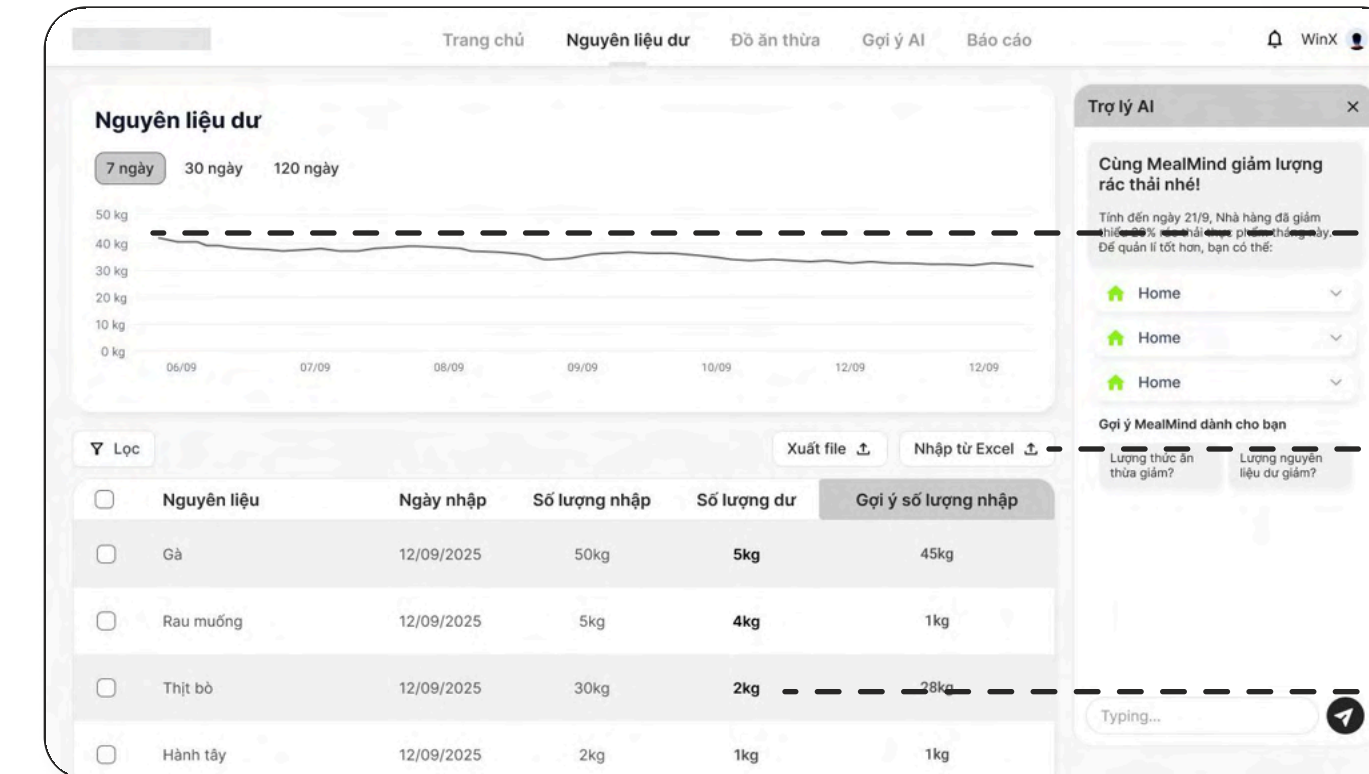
Trang chủ Nguyên liệu dư Đồ ăn thừa Gợi ý AI Báo cáo

WinX

Nguyên liệu dư

7 ngày 30 ngày 120 ngày

50 kg
40 kg
30 kg
20 kg
10 kg
0 kg

06/09 07/09 08/09 09/09 10/09 12/09 12/09

Lọc

Xuất file

Nhập từ Excel

| | Nguyên liệu | Ngày nhập | Số lượng nhập | Số lượng dư | Gợi ý số lượng nhập |
|---|---|---|---|---|---|
| | Gà | 12/09/2025 | 50kg | 5kg | 45kg |
| | Rau muống | 12/09/2025 | 5kg | 4kg | 1kg |
| | Thịt bò | 12/09/2025 | 30kg | 2kg | 28kg |
| | Hành tây | 12/09/2025 | 2kg | 1kg | 1kg |

Trợ lý AI

×

Cùng MealMind giảm lượng rác thải nhé!

Tính đến ngày 21/9, Nhà hàng đã giảm thiểu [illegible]% rác thải thực phẩm tháng này. Để quản lí tốt hơn, bạn có thể:

Home

Home

Home

Gợi ý MealMind dành cho bạn

Lượng thức ăn thừa giảm?

Lượng nguyên liệu dư giảm?

Typing...